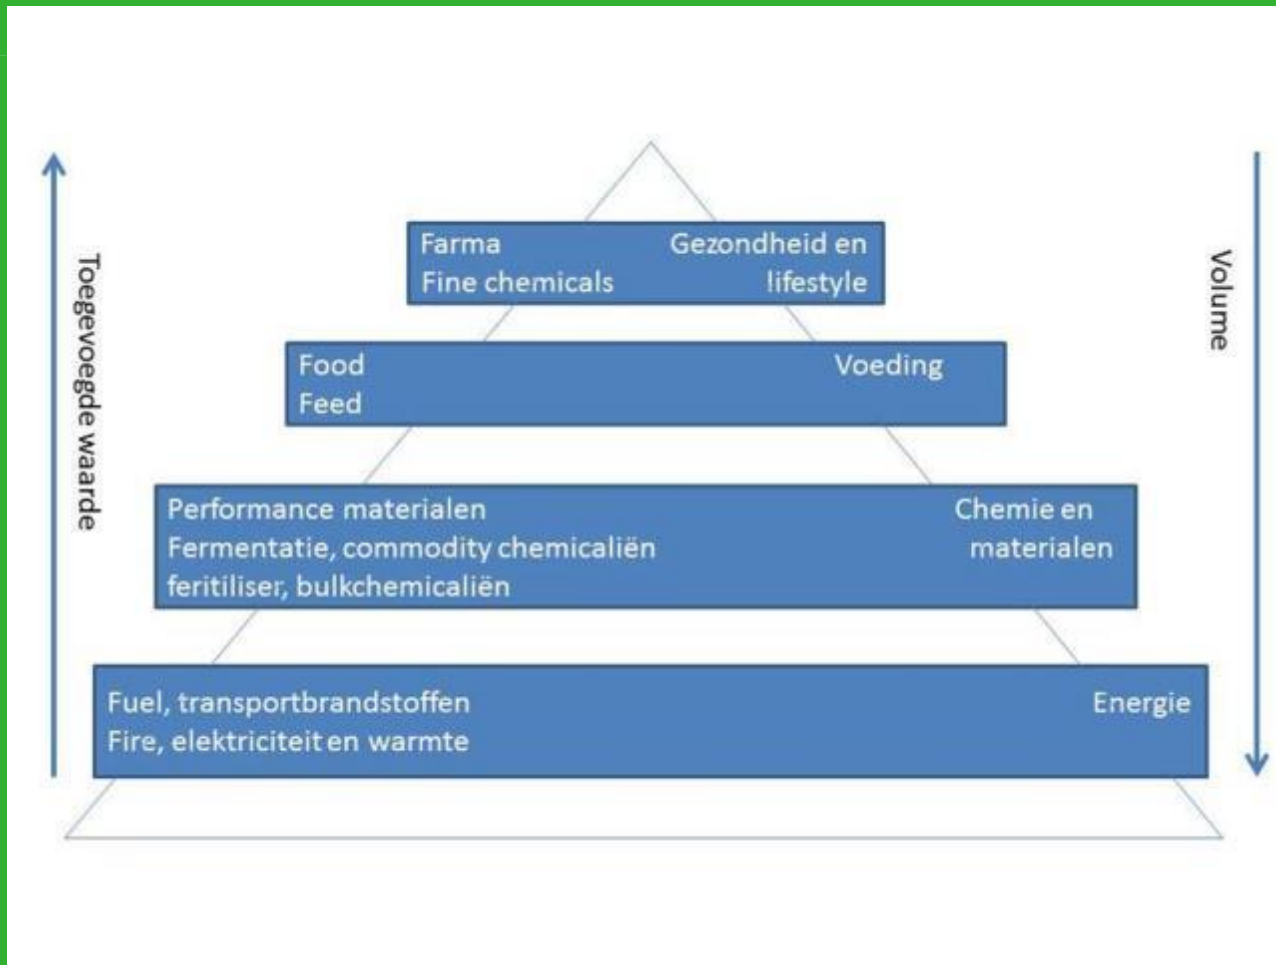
Toegevoegde waarde

Farma
Fine chemicals

Gezondheid en lifestyle

Food
Feed

Voeding

Performance materialen
Fermentatie, commodity chemicaliën
feritiliser, bulkchemicaliën

Chemie en materialen

Fuel, transportbrandstoffen
Fire, elektriciteit en warmte

Energie

Volume